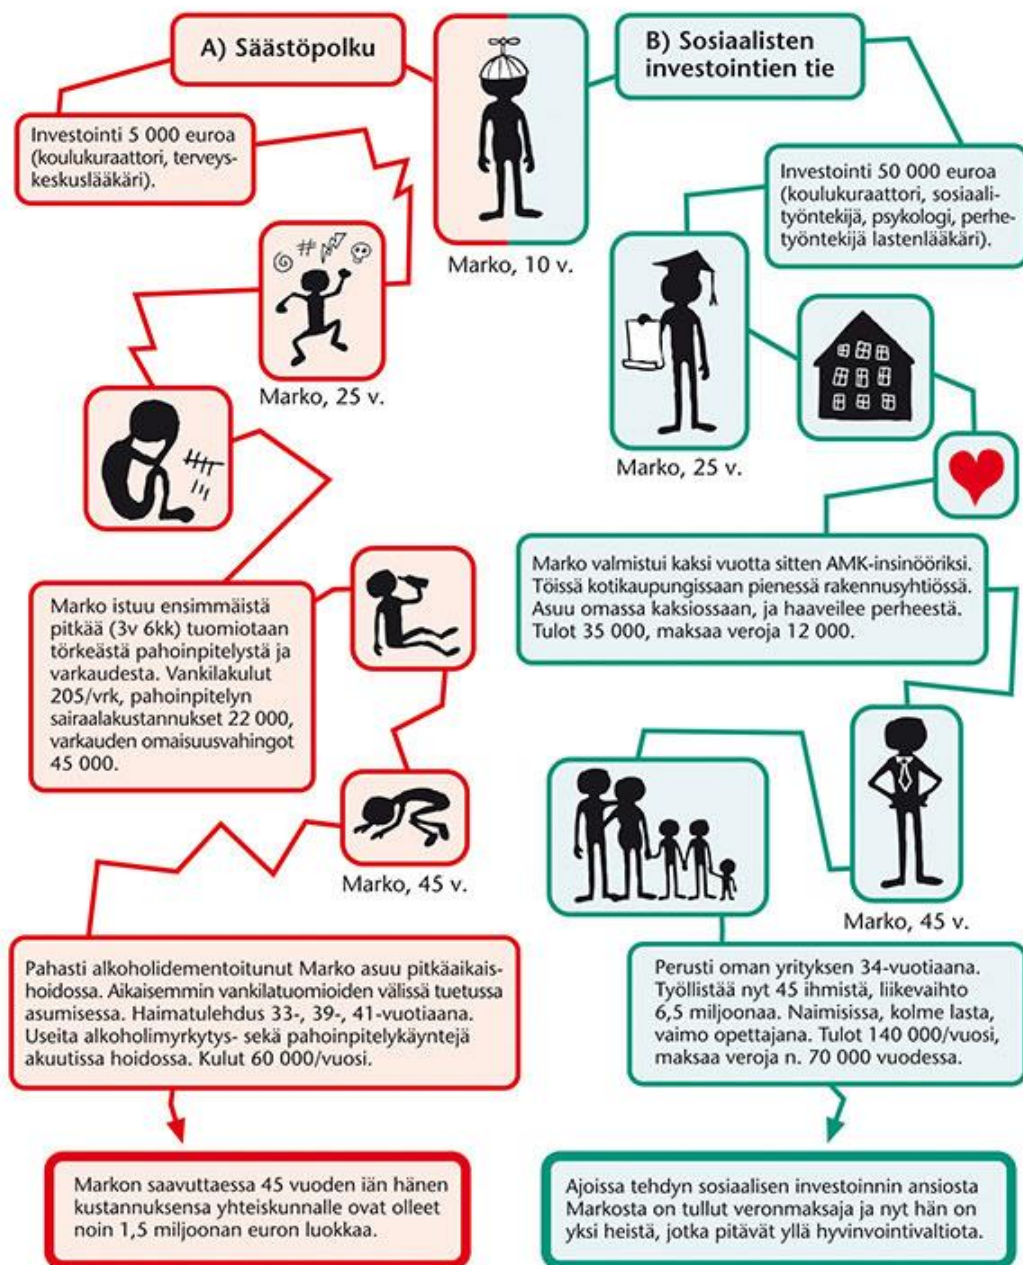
A) Säästöpolku

B) Sosiaalisten investointien tie

Investointi 5 000 euroa (koulukuraattori, terveyskeskuslääkäri).

Marko, 10 v.

Investointi 50 000 euroa (koulukuraattori, sosiaalityöntekijä, psykologi, perhetyöntekijä lastenlääkäri).

Marko, 25 v.

Marko, 25 v.

Marko valmistui kaksi vuotta sitten AMK-insinööriksi. Töissä kotikaupungissaan pienessä rakennusyhtiössä. Asuu omassa kaksiossaan, ja haaveilee perheestä. Tulot 35 000, maksaa veroja 12 000.

Marko istuu ensimmäistä pitkää (3v 6kk) tuomiotaan törkeästä pahoinpitelystä ja varkaudesta. Vankilakulut 205/vrk, pahoinpitelyn sairaalakustannukset 22 000, varkauden omaisuusvahingot 45 000.

Marko, 45 v.

Marko, 45 v.

Pahasti alkoholidementoitunut Marko asuu pitkäaikaishoidossa. Aikaisemmin vankilatuomioiden välissä tuetussa asumisessa. Haimatulehdus 33-, 39-, 41-vuotiaana. Useita alkoholimyrkytys- sekä pahoinpitelykäyntejä akuutissa hoidossa. Kulut 60 000/vuosi.

Perusti oman yrityksen 34-vuotiaana. Työllistää nyt 45 ihmistä, liikevaihto 6,5 miljoonaa. Naimisissa, kolme lasta, vaimo opettajana. Tulot 140 000/vuosi, maksaa veroja n. 70 000 vuodessa.

Markon saavuttaessa 45 vuoden iän hänen kustannuksensa yhteiskunnalle ovat olleet noin 1,5 miljoonan euron luokkaa.

Ajoissa tehdyn sosiaalisen investoinnin ansiosta Markosta on tullut veronmaksaja ja nyt hän on yksi heistä, jotka pitävät yllä hyvinvointivaltiota.